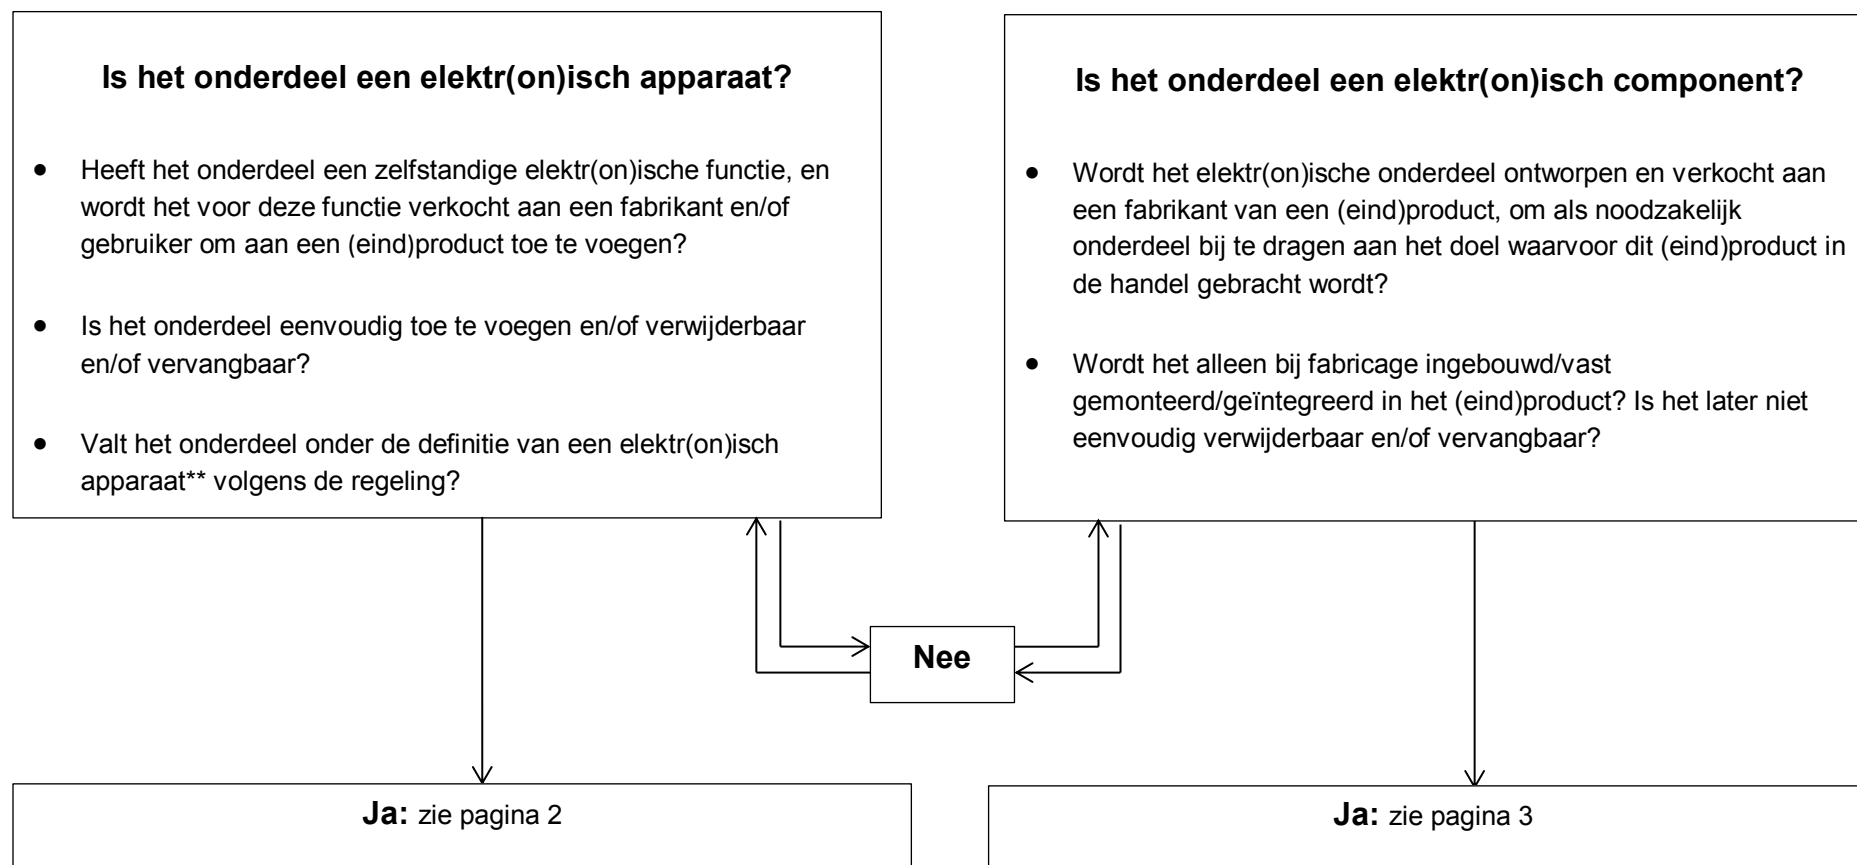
**Is het onderdeel een elektr(on)isch apparaat?**

- Heeft het onderdeel een zelfstandige elektr(on)ische functie, en wordt het voor deze functie verkocht aan een fabrikant en/of gebruiker om aan een (eind)product toe te voegen?
- Is het onderdeel eenvoudig toe te voegen en/of verwijderbaar en/of vervangbaar?
- Valt het onderdeel onder de definitie van een elektr(on)isch apparaat** volgens de regeling?

**Is het onderdeel een elektr(on)isch component?**

- Wordt het elektr(on)ische onderdeel ontworpen en verkocht aan een fabrikant van een (eind)product, om als noodzakelijk onderdeel bij te dragen aan het doel waarvoor dit (eind)product in de handel gebracht wordt?
- Wordt het alleen bij fabricage ingebouwd/vast gemonteerd/geïntegreerd in het (eind)product? Is het later niet eenvoudig verwijderbaar en/of vervangbaar?

**Nee**

**Ja:** zie pagina 2

**Ja:** zie pagina 3